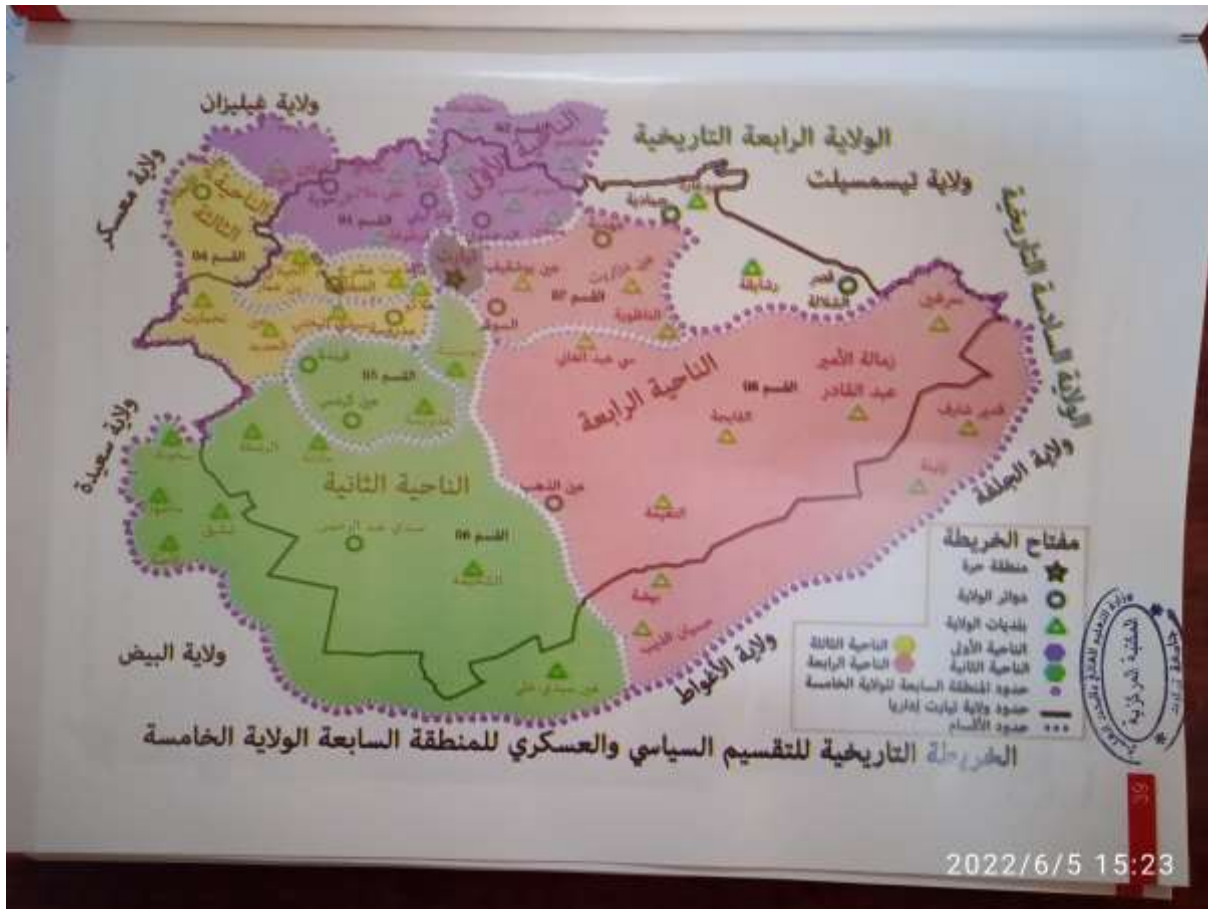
ولاية غليزان

الولاية الرابعة التاريخية

ولاية تيسمسيلت

ولاية معسكر

الولاية السادسة التاريخية

الناحية الأولى

الناحية الثالثة

القسم 01

القسم 03

عين بوشقيف

القسم 07

رشايقة

قصر الشلالة

زمالة الأمير عبد القادر

القسم 08

الناحية الرابعة

ولاية سعيدة

القسم 05

الناحية الثانية

القسم 06

عين الذهب

سيدي عبد الرحمن

ولاية الجلفة

قصر شلالة

مفتاح الخريطة

منطقة حرة

دوائر الولاية

بلديات الولاية

الناحية الأولى

الناحية الثانية

الناحية الثالثة

الناحية الرابعة

حدود المنطقة السابعة للولاية الخامسة

حدود ولاية تيارت إداريا

حدود الأقسام

ولاية البيض

ولاية الأغواط

الخريطة التاريخية للتقسيم السياسي والعسكري للمنطقة السابعة الولاية الخامسة

المكتبة المركزية

36

2022/6/5 15:23